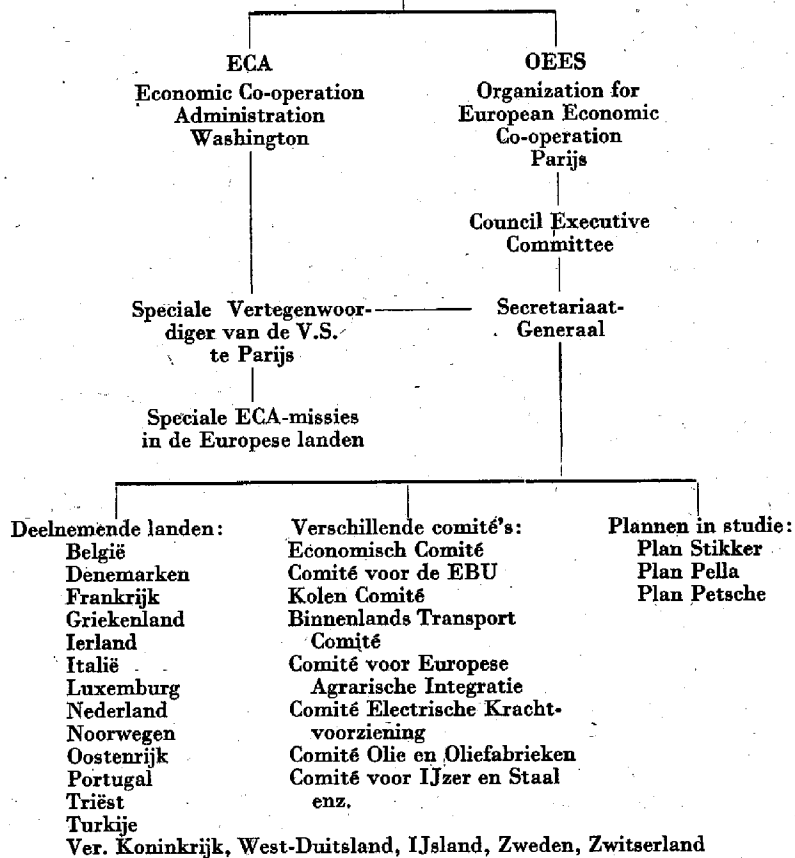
ECA
Economic Co-operation Administration
Washington

OEES
Organization for European Economic Co-operation
Parijs

Council Executive Committee

Speciale Vertegenwoordiger van de V.S. te Parijs

Secretariaat-Generaal

Speciale ECA-missies in de Europese landen

Deelnemende landen:
België
Denemarken
Frankrijk
Griekenland
Ierland
Italië
Luxemburg
Nederland
Noorwegen
Oostenrijk
Portugal
Triëst
Turkije
Ver. Koninkrijk, West-Duitsland, IJsland, Zweden, Zwitserland

Verschillende comité's:
Economisch Comité
Comité voor de EBU
Kolen Comité
Binnenlands Transport Comité
Comité voor Europese Agrarische Integratie
Comité Electrische Krachtvoorziening
Comité Olie en Oliefabrieken
Comité voor IJzer en Staal
enz.

Plannen in studie:
Plan Stikker
Plan Pella
Plan Petsche